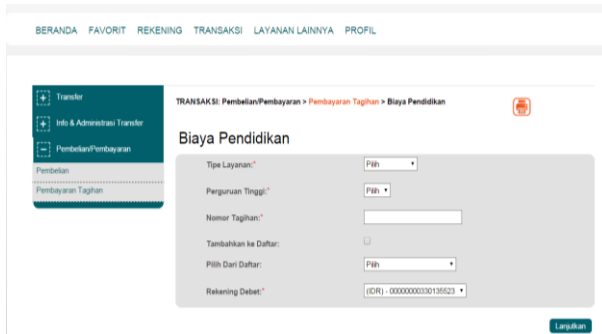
BERANDA FAVORIT REKENING TRANSAKSI LAYANAN LAINNYA PROFIL

Transfer

Info & Administrasi Transfer

Pembelian/Pembayaran

Pembelian

Pembayaran Tagihan

TRANSAKSI: Pembelian/Pembayaran > Pembayaran Tagihan > Biaya Pendidikan

Biaya Pendidikan

Tipe Layanan:* Pilih

Perguruan Tinggi:* Pilih

Nomor Tagihan:*

Tambahkan ke Daftar:

Pilih Dari Daftar: Pilih

Rekening Debet:* (IDR) - 0000000030135523

Lanjutkan